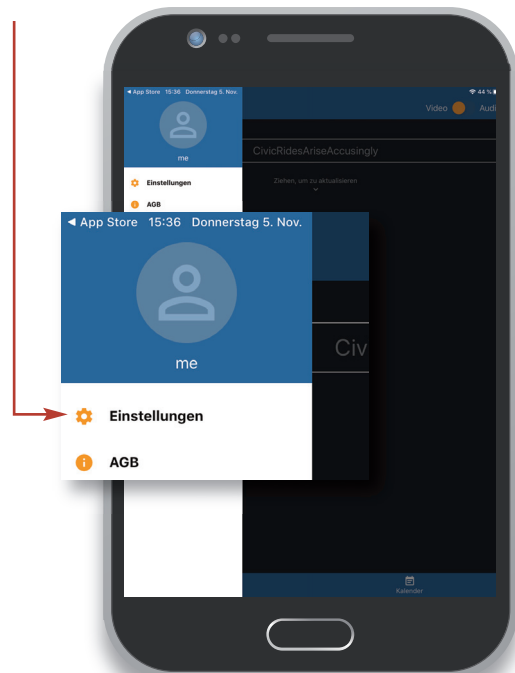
◀ App Store 15:36 Donnerstag 5. Nov.

44 %

Video Audi

me

Einstellungen

AGB

CivicRidesAriseAccusingly

Ziehen, um zu aktualisieren

◀ App Store 15:36 Donnerstag 5. Nov.

me

Civ

Einstellungen

AGB

Kalender